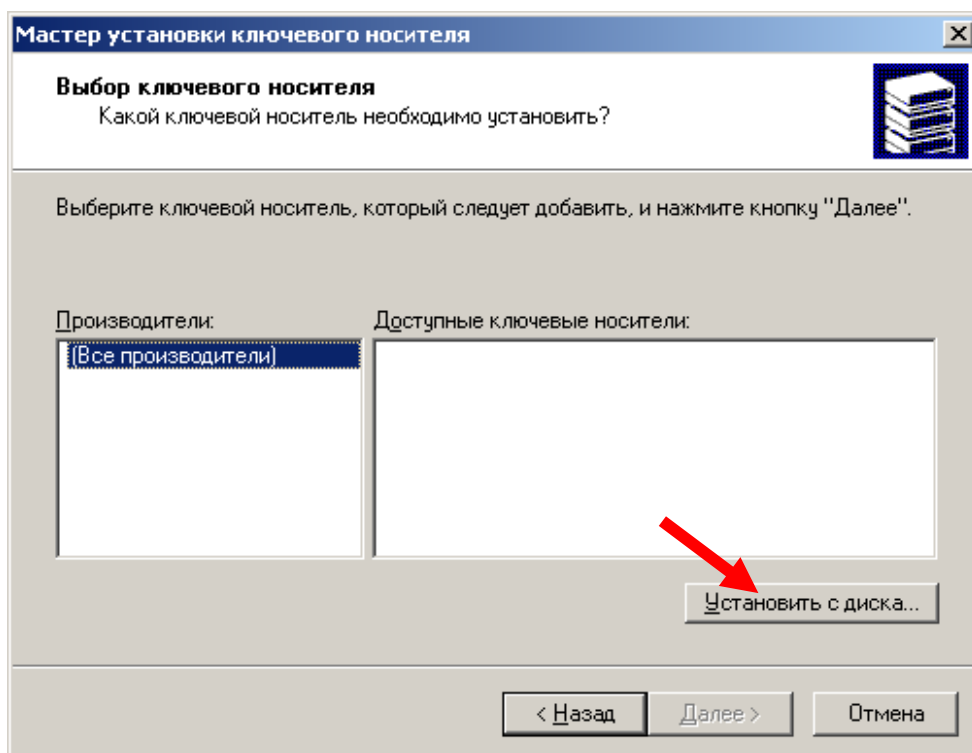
Мастер установки ключевого носителя

Выбор ключевого носителя
Какой ключевой носитель необходимо установить?

Выберите ключевой носитель, который следует добавить, и нажмите кнопку "Далее".

Производители:
(Все производители)

Доступные ключевые носители:

Установить с диска...

< Назад
Далее >
Отмена